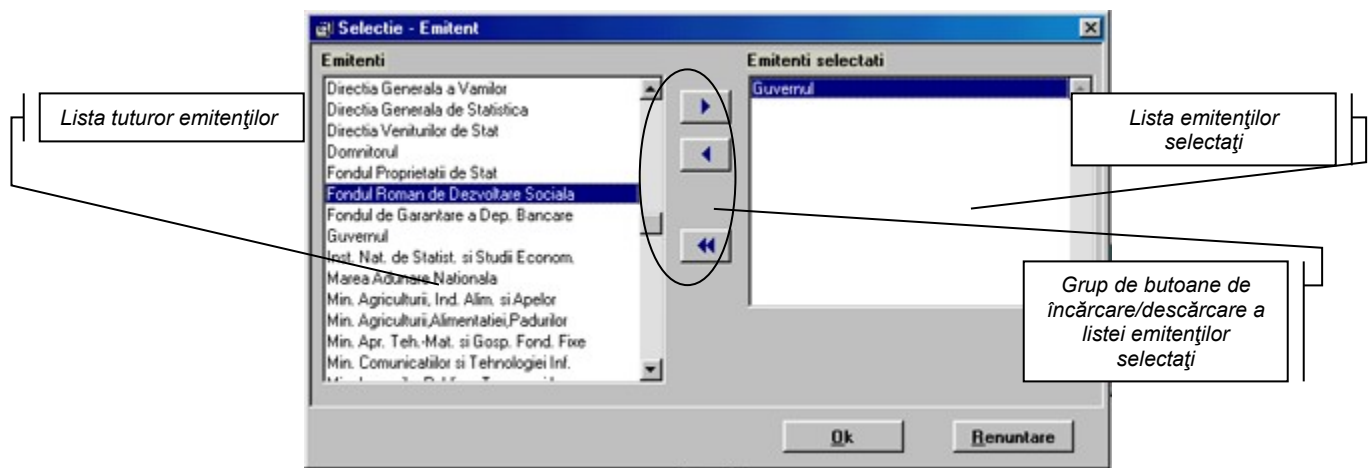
Selectie - Emitent

Emitenti

Directia Generala a Vamilor
Directia Generala de Statistica
Directia Veniturilor de Stat
Domnitorul
Fondul Proprietatii de Stat
Fondul Roman de Dezvoltare Sociala
Fondul de Garantare a Dep. Bancare
Guvernul
Inst. Nat. de Statist. si Studii Econom.
Marea Adunare Nationala
Min. Agriculturii, Ind. Alim. si Apelor
Min. Agriculturii,Alimentatiei,Padurilor
Min. Apr. Teh.-Mat. si Gosp. Fond. Fixe
Min. Comunicatiilor si Tehnologiei Inf.
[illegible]

Emitenti selectati

Guvernul

Lista tuturor emitenţilor

Lista emitenţilor selectaţi

Grup de butoane de încărcare/descărcare a listei emitenţilor selectaţi

Ok

Renuntare